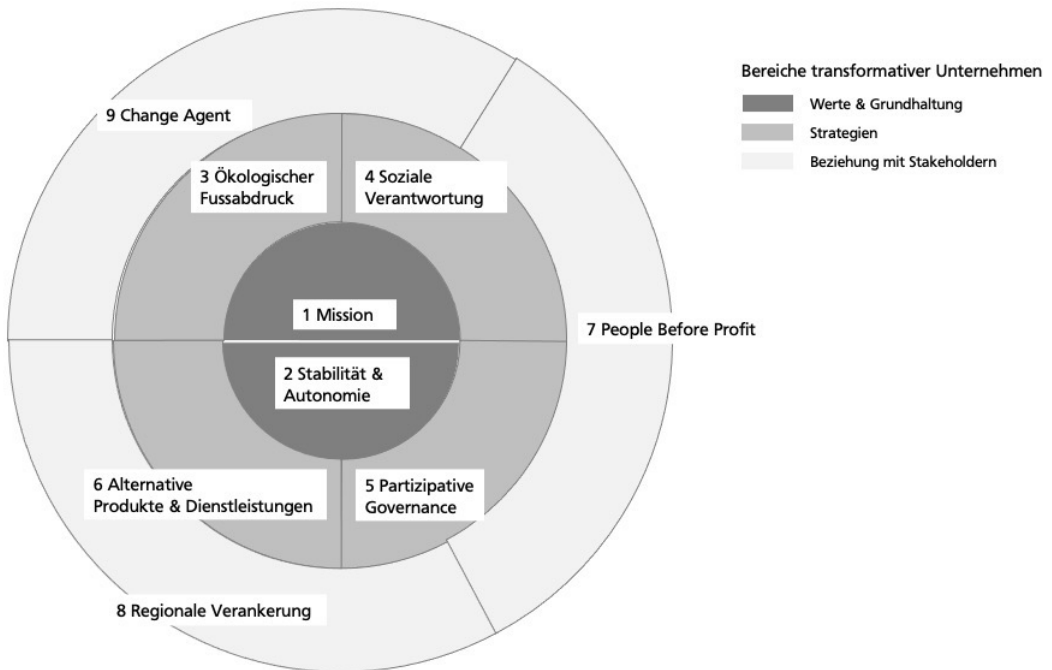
9 Change Agent

3 Ökologischer Fussabdruck

4 Soziale Verantwortung

1 Mission

2 Stabilität & Autonomie

7 People Before Profit

6 Alternative Produkte & Dienstleistungen

5 Partizipative Governance

8 Regionale Verankerung

Bereiche transformativer Unternehmen

Werte & Grundhaltung

Strategien

Beziehung mit Stakeholdern